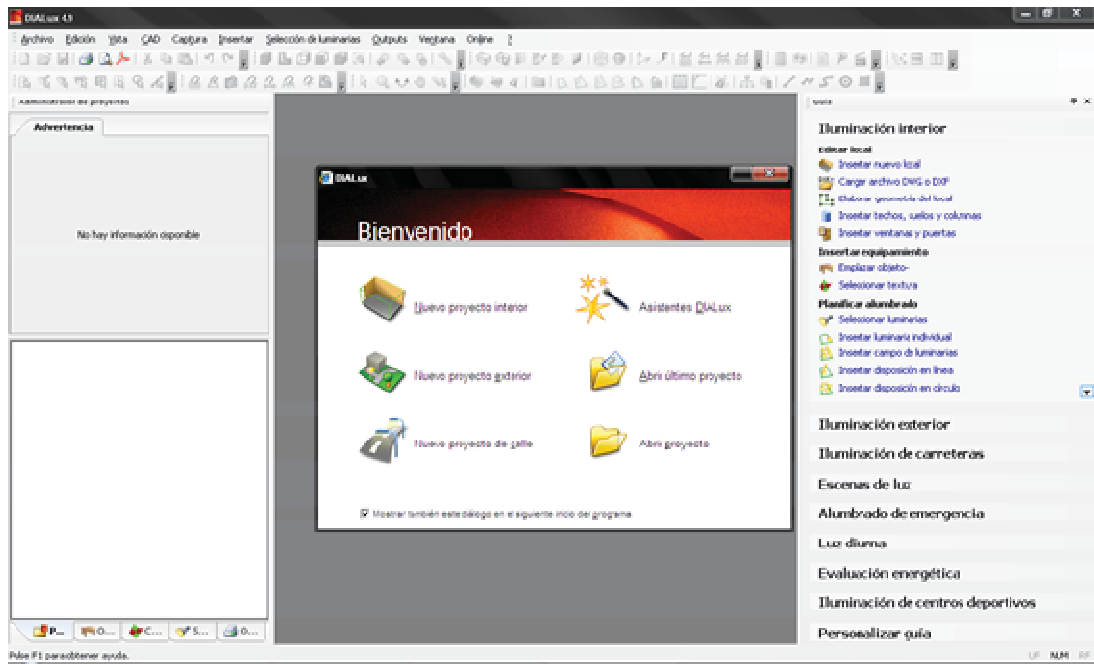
DIALux 4.9

Archivo Edición Vista CAD Captura Insertar Selección de luminarias Outputs Ventana Online ?

Administrador de proyectos

Advertencia

No hay información disponible

P... O... C... S... O...

DIALux

Bienvenido

Nuevo proyecto interior

Asistentes DIALux

Nuevo proyecto exterior

Abrir último proyecto

Nuevo proyecto de calle

Abrir proyecto

Mostrar también este diálogo en el siguiente inicio del programa

Guía

Iluminación interior

Editar local

Insertar nuevo local

Cargar archivo DWG o DXF

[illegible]

Insertar techos, suelos y columnas

Insertar ventanas y puertas

Insertar equipamiento

Emplazar objeto-

Seleccionar textura

Planificar alumbrado

Seleccionar luminarias

Insertar luminaria individual

Insertar campo de luminarias

Insertar disposición en línea

Insertar disposición en círculo

Iluminación exterior

Iluminación de carreteras

Escenas de luz

Alumbrado de emergencia

Luz diurna

Evaluación energética

Iluminación de centros deportivos

Personalizar guía

Pulse F1 para obtener ayuda.

UF NUM RF